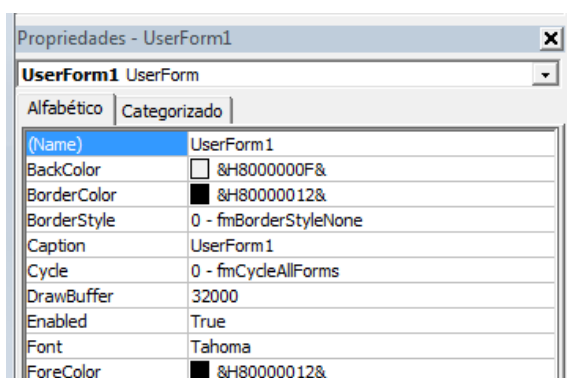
Propiedades - UserForm1

UserForm1 UserForm

Alfabético | Categorizado

| | |
|---|---|
| (Name) | UserForm1 |
| BackColor | &H8000000F& |
| BorderColor | &H80000012& |
| BorderStyle | 0 - fmBorderStyleNone |
| Caption | UserForm1 |
| Cycle | 0 - fmCycleAllForms |
| DrawBuffer | 32000 |
| Enabled | True |
| Font | Tahoma |
| ForeColor | &H80000012& |